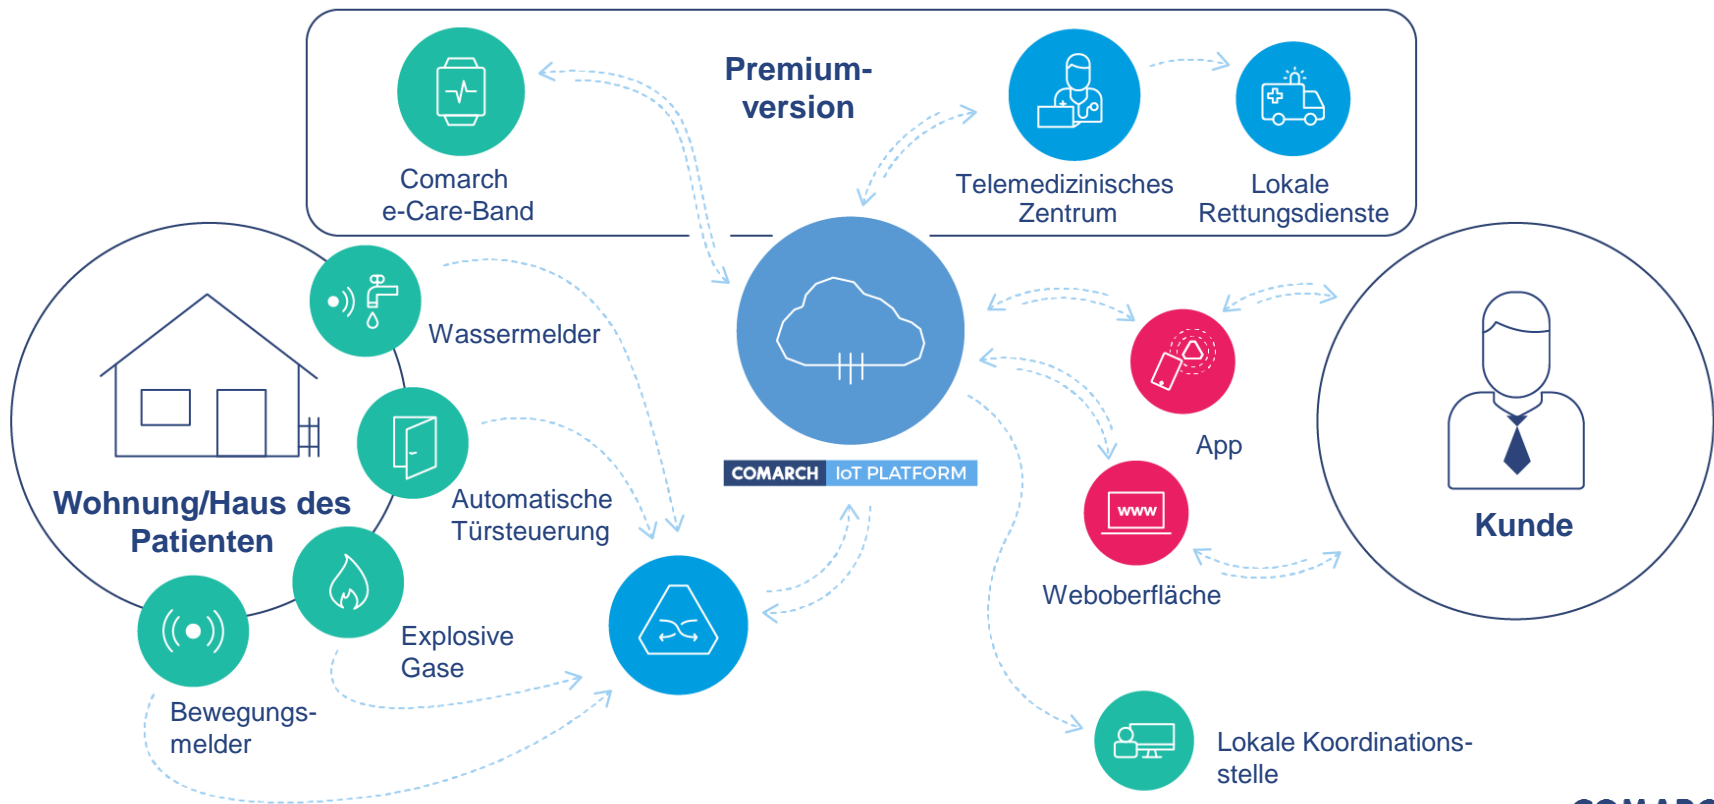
Comarch e-Care-Band

Premium-version

Telemedizinisches Zentrum

Lokale Rettungsdienste

Wassermelder

Automatische Türsteuerung

Wohnung/Haus des Patienten

Explosive Gase

Bewegungs-melder

COMARCH IoT PLATFORM

App

www

Weboberfläche

Kunde

Lokale Koordinations-stelle

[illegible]